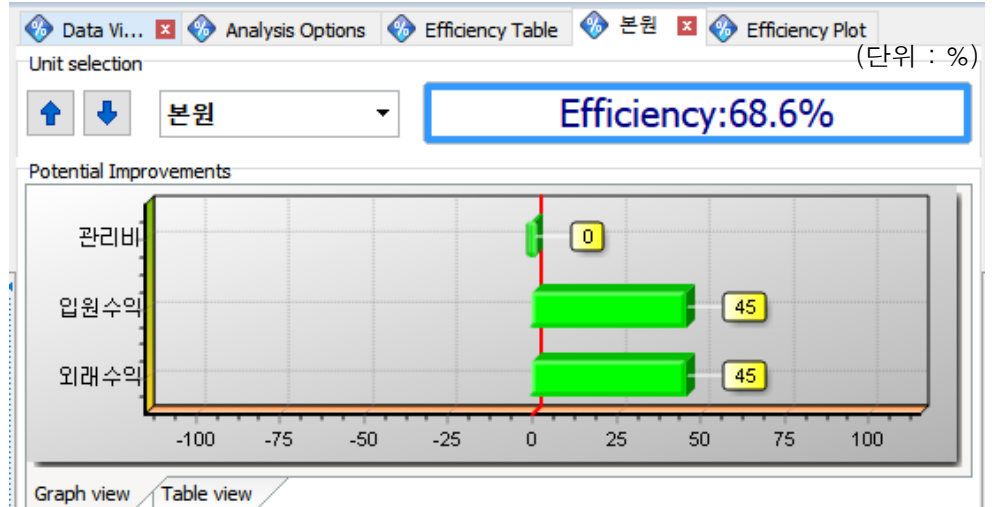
Data Vi... Analysis Options Efficiency Table 본원 Efficiency Plot

(단위 : %)

Unit selection

본원

Efficiency:68.6%

Potential Improvements

관리비

입원수익

외래수익

0

45

45

-100 -75 -50 -25 0 25 50 75 100

Graph view Table view